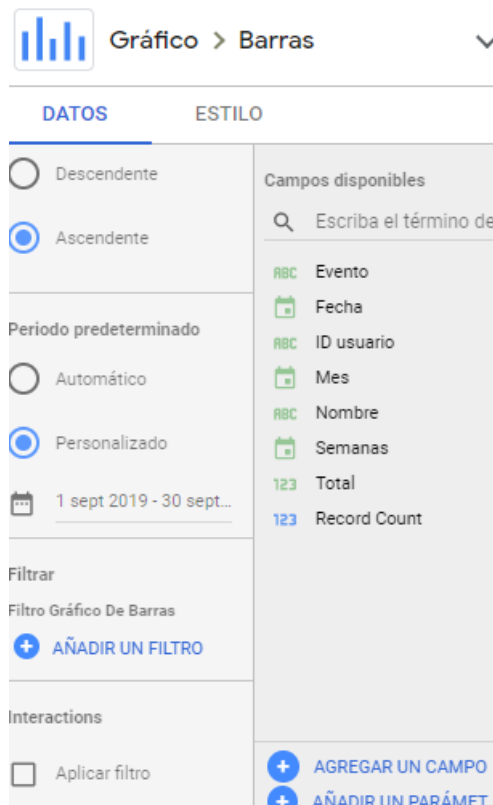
Gráfico > Barras

DATOS ESTILO

Descendente

Ascendente

Periodo predeterminado

Automático

Personalizado

1 sept 2019 - 30 sept...

Filtrar

Filtro Gráfico De Barras

AÑADIR UN FILTRO

Interactions

Aplicar filtro

Campos disponibles

Escriba el término de

ABC Evento

Fecha

ABC ID usuario

Mes

ABC Nombre

Semanas

123 Total

123 Record Count

AGREGAR UN CAMPO

AÑADIR UN PARÁMET